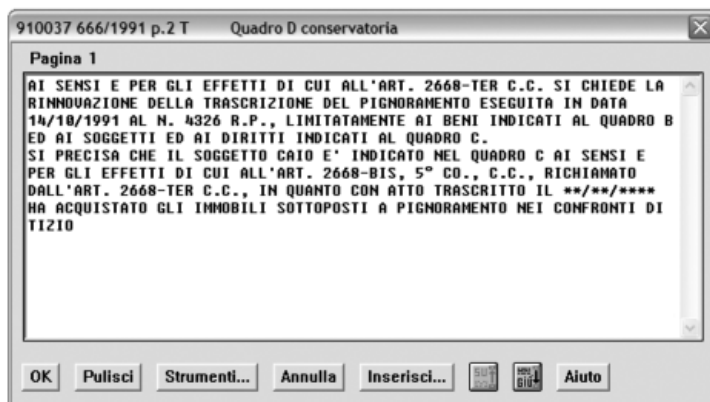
910037 666/1991 p.2 T Quadro D conservatoria

Pagina 1

AI SENSI E PER GLI EFFETTI DI CUI ALL'ART. 2668-TER C.C. SI CHIEDE LA RINNOVAZIONE DELLA TRASCRIZIONE DEL PIGNORAMENTO ESEGUITA IN DATA 14/10/1991 AL N. 4326 R.P., LIMITATAMENTE AI BENI INDICATI AL QUADRO B ED AI SOGGETTI ED AI DIRITTI INDICATI AL QUADRO C.
SI PRECISA CHE IL SOGGETTO CAIO E' INDICATO NEL QUADRO C AI SENSI E PER GLI EFFETTI DI CUI ALL'ART. 2668-BIS, 5° CO., C.C., RICHIAMATO DALL'ART. 2668-TER C.C., IN QUANTO CON ATTO TRASCRITTO IL **/**/**** HA ACQUISTATO GLI IMMOBILI SOTTOPOSTI A PIGNORAMENTO NEI CONFRONTI DI TIZIO

OK Pulisci Strumenti... Annulla Inserisci... Aiuto